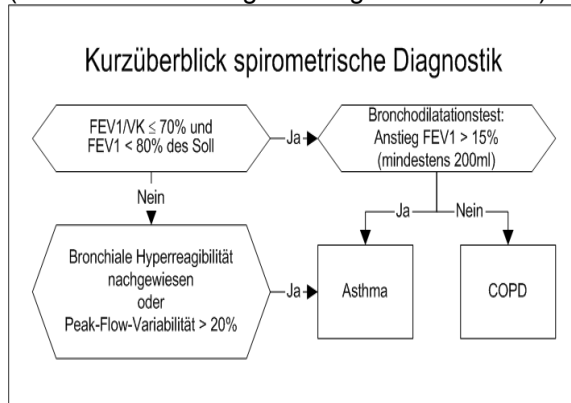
Kurzüberblick spirometrische Diagnostik

FEV1/VK $\leq$ 70% und FEV1 < 80% des Soll

Ja

Bronchodilatationstest: Anstieg FEV1 > 15% (mindestens 200ml)

Nein

Ja

Nein

Bronchiale Hyperreagibilität nachgewiesen oder Peak-Flow-Variabilität > 20%

Ja

Asthma

COPD